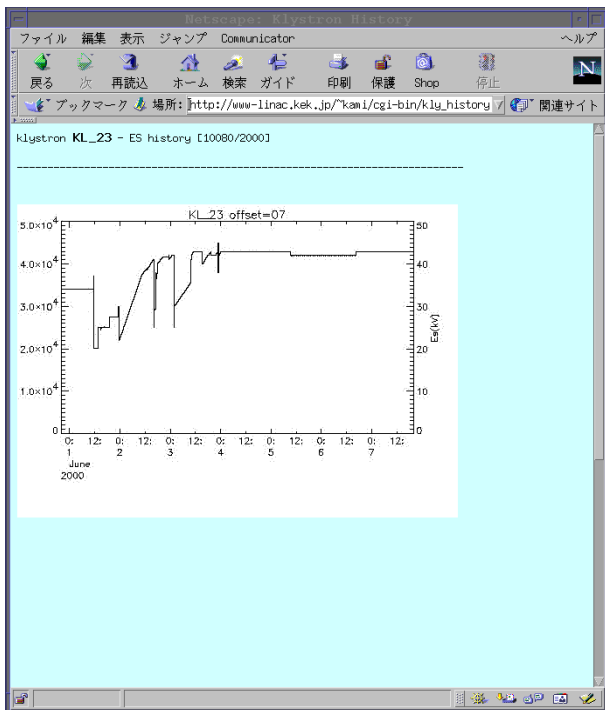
Netscape: Klystron History

ファイル 編集 表示 ジャンプ Communicator ヘルプ

戻る 次 再読込 ホーム 検索 ガイド 印刷 保護 Shop 停止

ブックマーク 場所: http://www-linac.kek.jp/~kami/cgi-bin/kly_history 関連サイト

klystron KL_23 - ES history [10080/2000]

KL_23 offset=07

$5.0\times10^4$
$4.0\times10^4$
$3.0\times10^4$
$2.0\times10^4$
$1.0\times10^4$
0

50
40
30
20
10
0

Es(kV)

0: 12: 0: 12: 0: 12: 0: 12: 0: 12: 0: 12: 0: 12:
1 2 3 4 5 6 7
June
2000